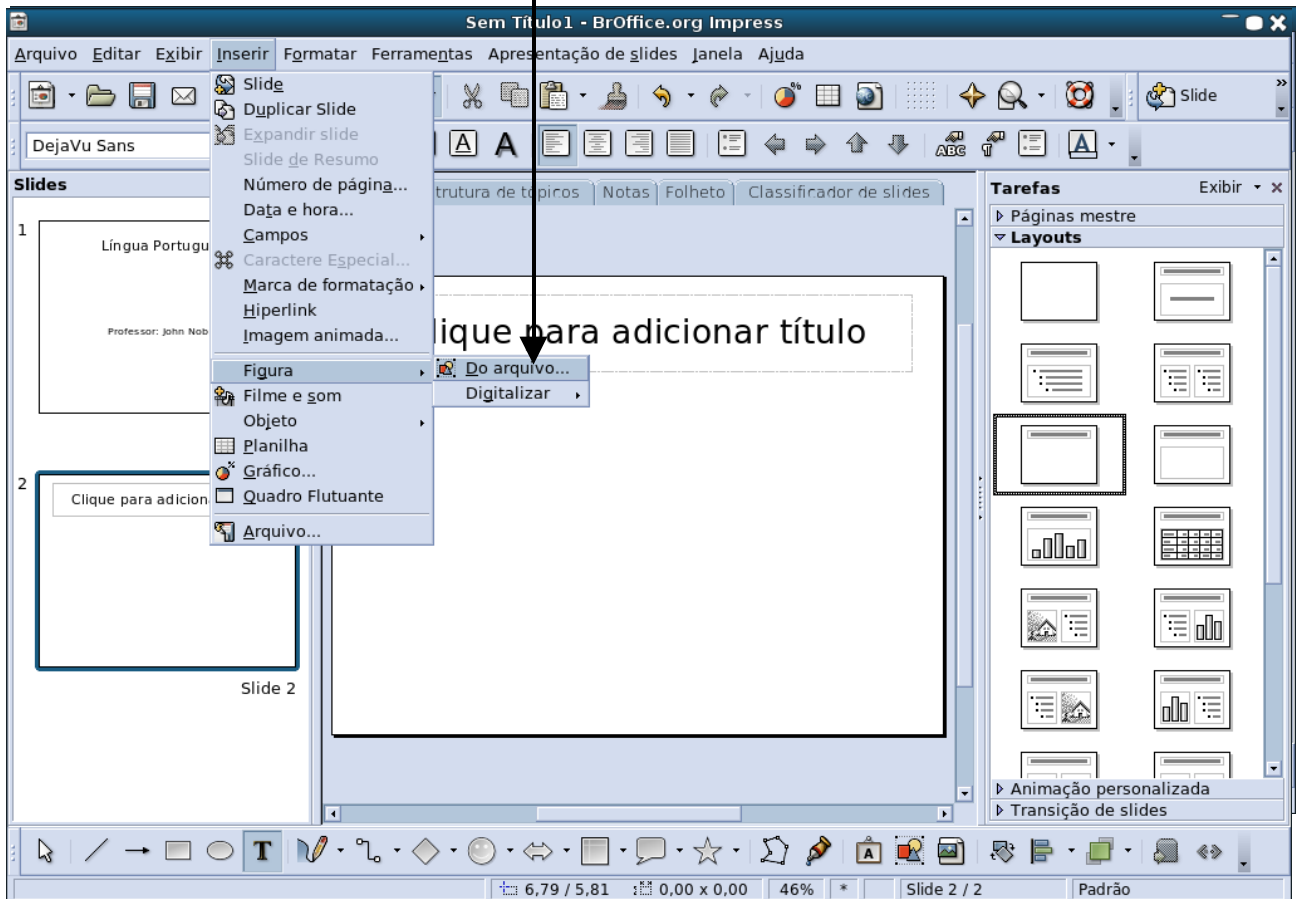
Sem Título1 - BrOffice.org Impress

Arquivo Editar Exibir Inserir Formatar Ferramentas Apresentação de slides Janela Ajuda

Slide

DejaVu Sans

Slide
Duplicar Slide
Expandir slide
Slide de Resumo
Número de página...
Data e hora...
Campos
Caractere Especial...
Marca de formatação
Hiperlink
Imagem animada...
Figura
Filme e som
Objeto
Planilha
Gráfico...
Quadro Flutuante
Arquivo...

Do arquivo...
Digitalizar

Slides

1
Língua Portugu
Professor: John Nob

2
Clique para adicion

Slide 2

trutura de tópicos Notas Folheto Classificador de slides

lique para adicionar título

Tarefas Exibir
Páginas mestre
Layouts
Animação personalizada
Transição de slides

6,79 / 5,81 0,00 x 0,00 46% * Slide 2 / 2 Padrão